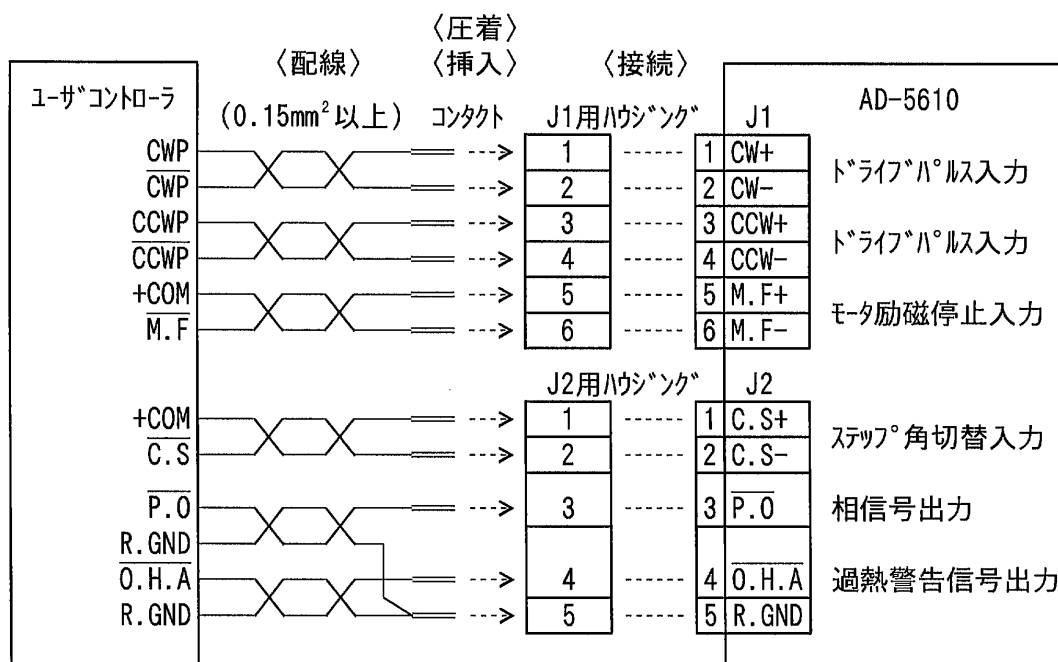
〈圧着〉

〈配線〉 〈挿入〉 〈接続〉

ユーザコントローラ

(0.15mm$^2$以上) コンタクト J1用ハウジング J1 AD-5610

| ユーザコントローラ | J1用ハウジング | J1 | |
|---|---|---|---|
| CWP | 1 | 1 CW+ | ドライブパルス入力 |
| $\overline{CWP}$ | 2 | 2 CW- | |
| CCWP | 3 | 3 CCW+ | ドライブパルス入力 |
| $\overline{CCWP}$ | 4 | 4 CCW- | |
| +COM | 5 | 5 M.F+ | モータ励磁停止入力 |
| $\overline{M.F}$ | 6 | 6 M.F- | |

J2用ハウジング J2

| ユーザコントローラ | J2用ハウジング | J2 | |
|---|---|---|---|
| +COM | 1 | 1 C.S+ | ステップ角切替入力 |
| $\overline{C.S}$ | 2 | 2 C.S- | |
| $\overline{P.O}$ | 3 | 3 $\overline{P.O}$ | 相信号出力 |
| R.GND | | | |
| $\overline{O.H.A}$ | 4 | 4 $\overline{O.H.A}$ | 過熱警告信号出力 |
| R.GND | 5 | 5 R.GND | |